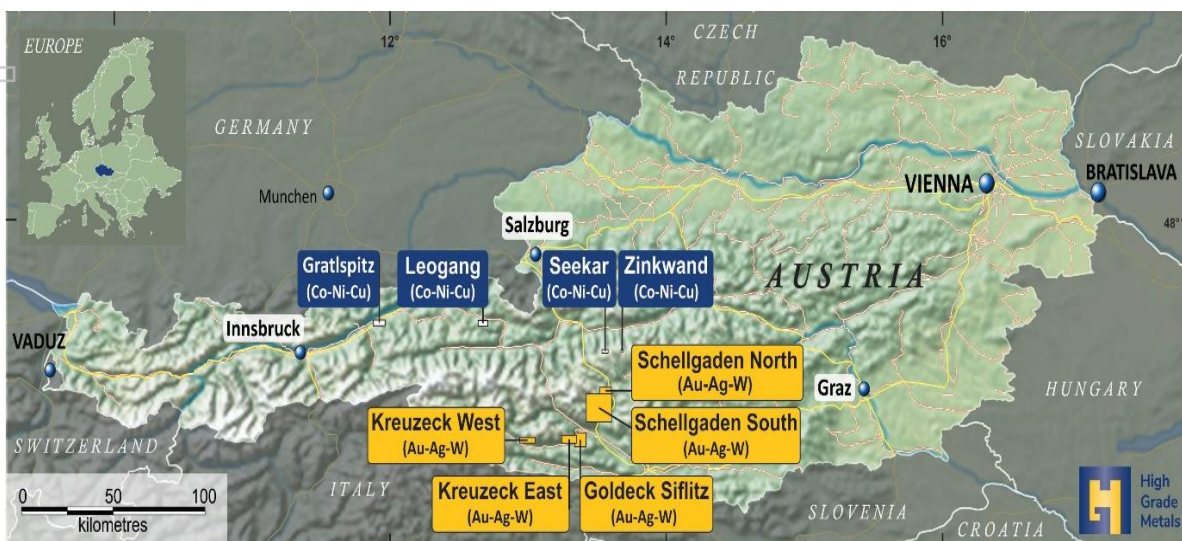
EUROPE

12°

14°

16°

CZECH

REPUBLIC

GERMANY

SLOVAKIA

BRATISLAVA

VIENNA

48°

Munchen

Salzburg

Gratlspitz
(Co-Ni-Cu)

Leogang
(Co-Ni-Cu)

Seekar
(Co-Ni-Cu)

Zinkwand
(Co-Ni-Cu)

AUSTRIA

VADUZ

Innsbruck

Schellgaden North
(Au-Ag-W)

Graz

HUNGARY

Kreuzeck West
(Au-Ag-W)

Schellgaden South
(Au-Ag-W)

SWITZERLAND

ITALY

Kreuzeck East
(Au-Ag-W)

Goldeck Siflitz
(Au-Ag-W)

SLOVENIA

CROATIA

0 50 100
kilometres

High Grade Metals